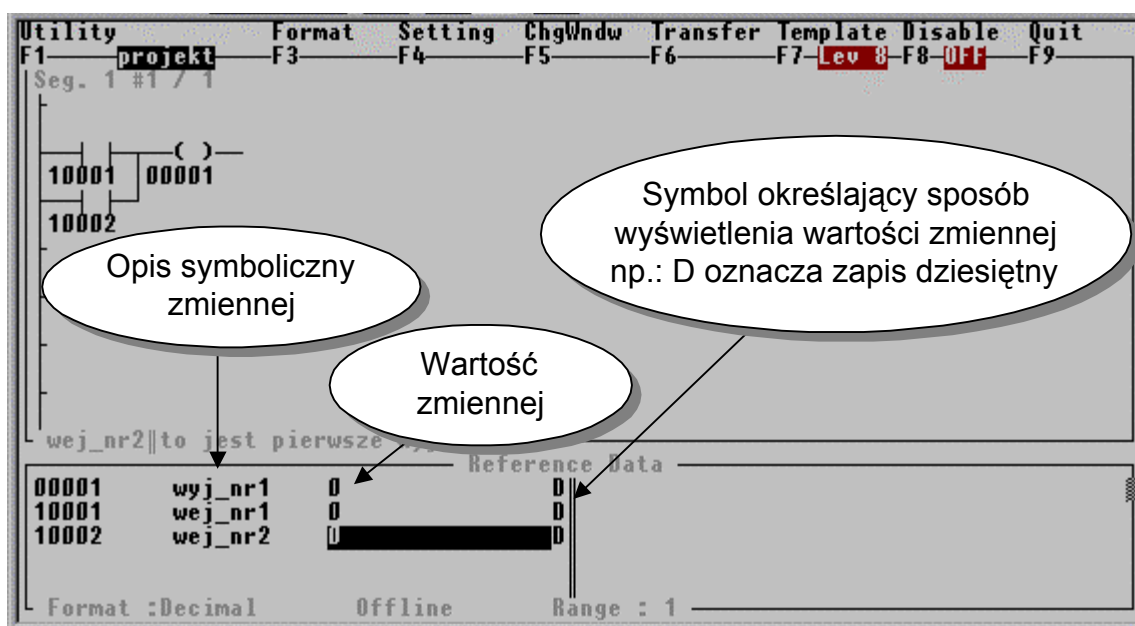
Utility Format Setting ChgWndw Transfer Template Disable Quit
F1 projekt F3 F4 F5 F6 F7 Lev 8 F8 OFF F9
Seg. 1 #1 / 1

( )
10001 00001
10002

Opis symboliczny zmiennej

Symbol określający sposób wyświetlenia wartości zmiennej np.: D oznacza zapis dziesiętny

Wartość zmiennej

wej_nr2‖to jest pierwsze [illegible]

Reference Data

| | | | |
|---|---|---|---|
| 00001 | wyj_nr1 | 0 | D |
| 10001 | wej_nr1 | 0 | D |
| 10002 | wej_nr2 | 0 | D |

Format :Decimal Offline Range : 1